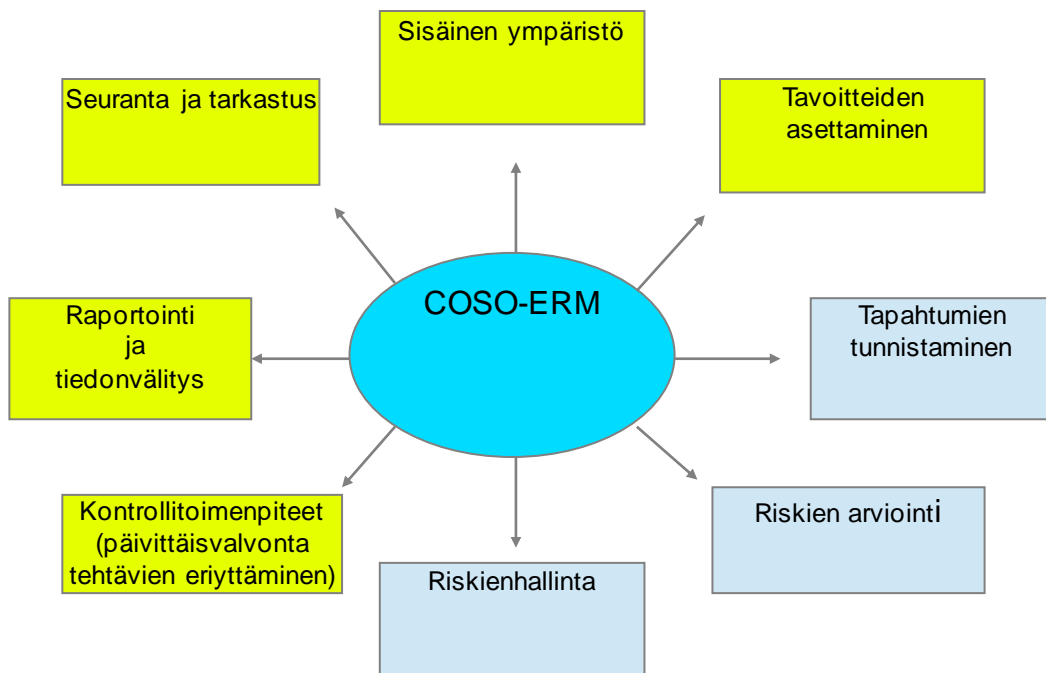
Sisäinen ympäristö

Seuranta ja tarkastus

Tavoitteiden asettaminen

COSO-ERM

Raportointi ja tiedonvälitys

Tapahtumien tunnistaminen

Kontrollitoimenpiteet (päivittäisvalvonta tehtävien eriyttäminen)

Riskien arviointi

Riskienhallinta